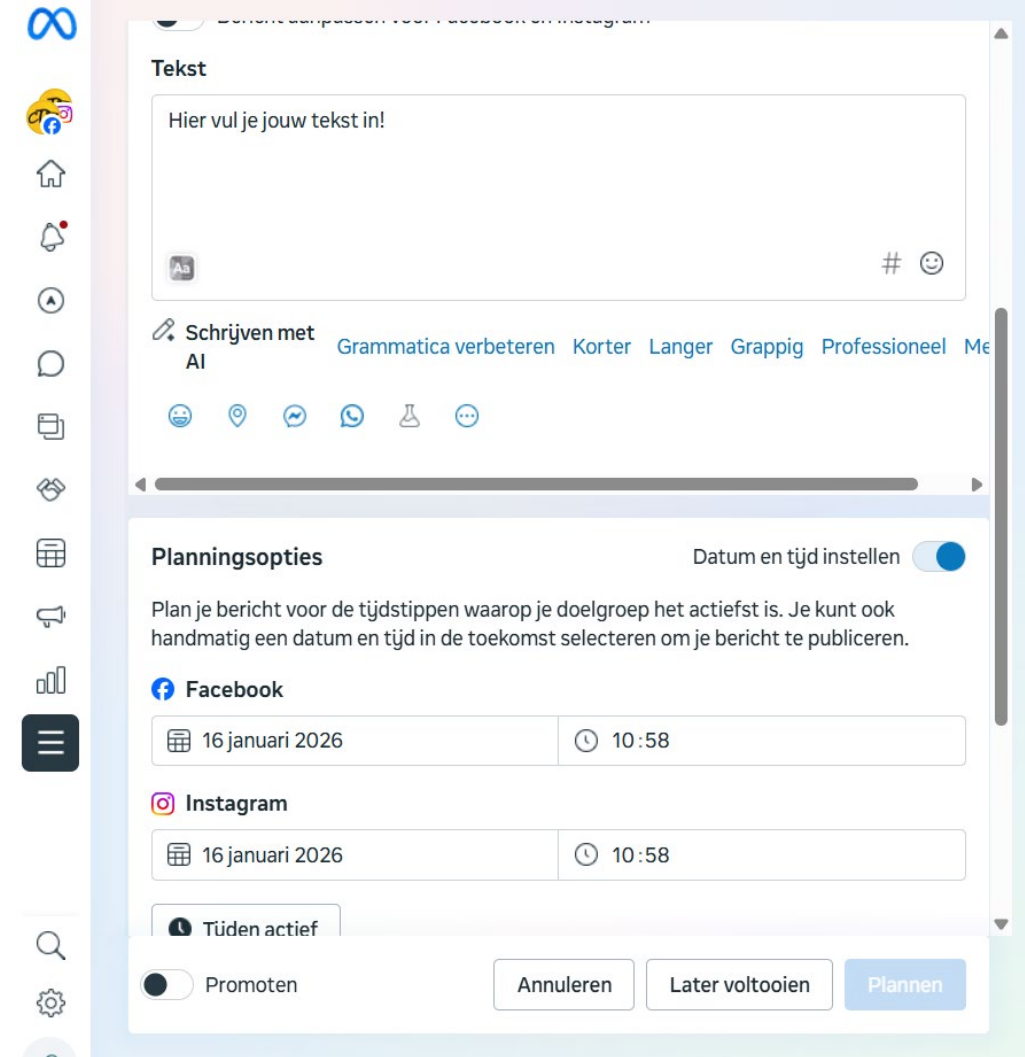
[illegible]

Tekst

Hier vul je jouw tekst in!

Aa

#

Schrijven met AI

Grammatica verbeteren Korter Langer Grappig Professioneel Me

Planningsopties

Datum en tijd instellen

Plan je bericht voor de tijdstippen waarop je doelgroep het actiefst is. Je kunt ook handmatig een datum en tijd in de toekomst selecteren om je bericht te publiceren.

Facebook

16 januari 2026

10:58

Instagram

16 januari 2026

10:58

Tijden actief

Promoten

Annuleren

Later voltooien

Plannen